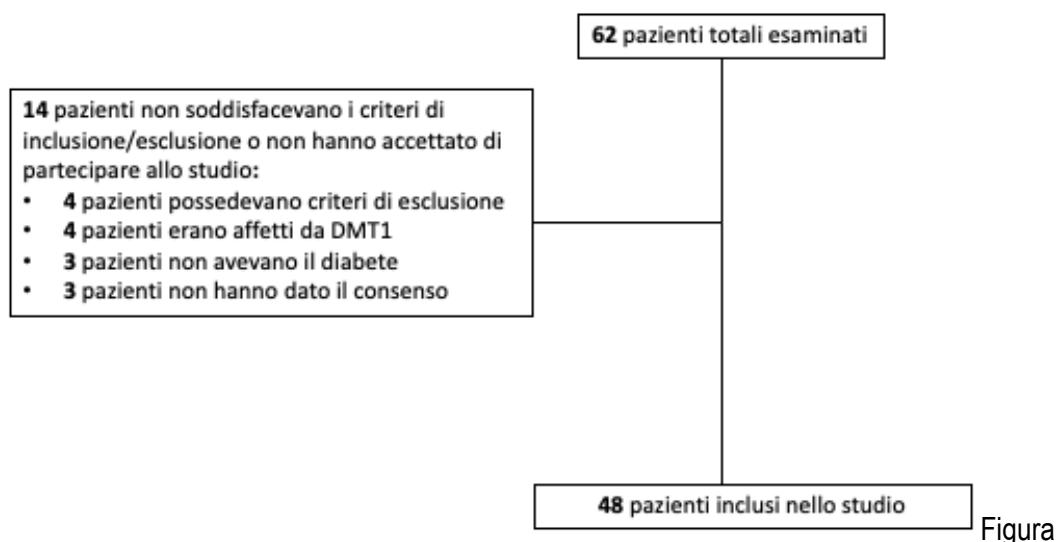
62 pazienti totali esaminati

14 pazienti non soddisfacevano i criteri di inclusione/esclusione o non hanno accettato di partecipare allo studio:
- 4 pazienti possedevano criteri di esclusione
- 4 pazienti erano affetti da DMT1
- 3 pazienti non avevano il diabete
- 3 pazienti non hanno dato il consenso

48 pazienti inclusi nello studio

Figura